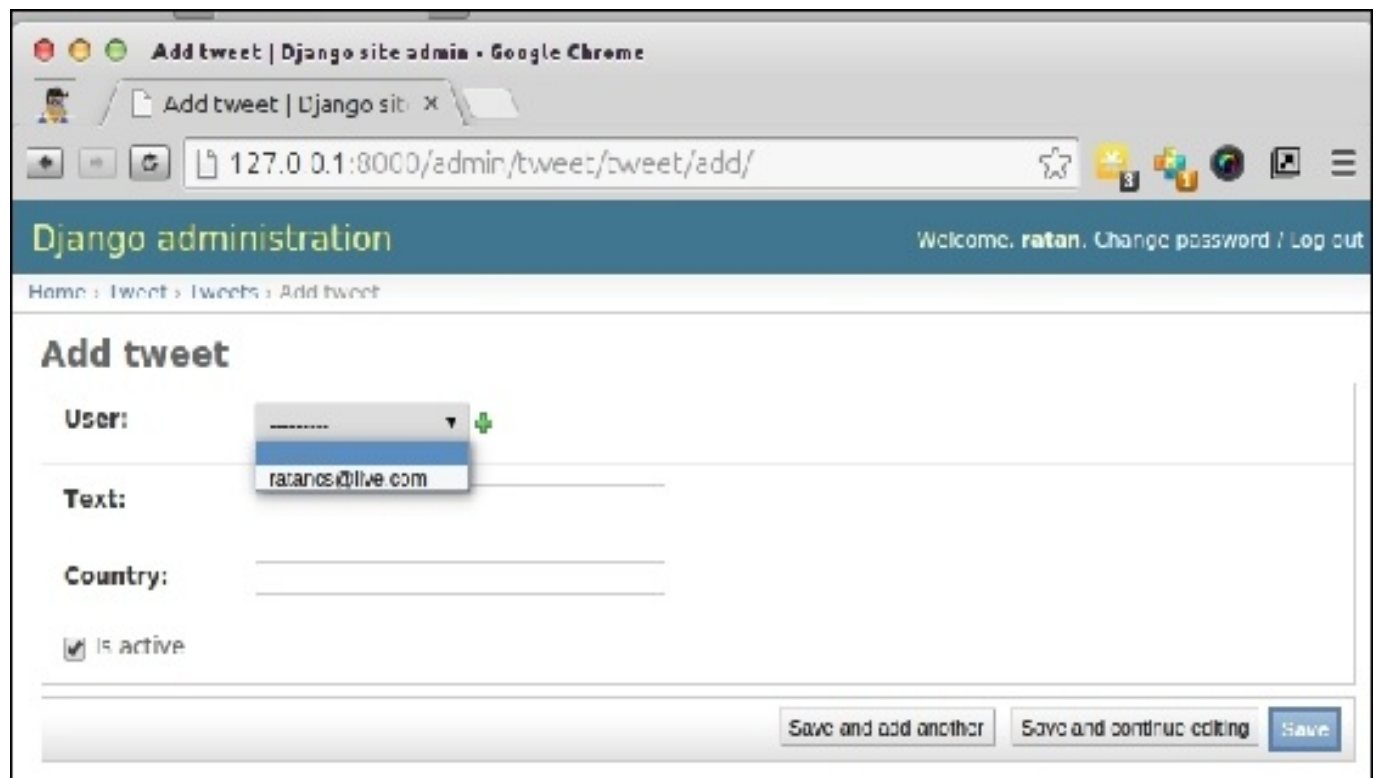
Add tweet | Django site admin - Google Chrome

Add tweet | Django site ×

127.0.0.1:8000/admin/tweet/tweet/add/

Django administration

Welcome, ratan. Change password / Log out

Home › Tweet › Tweets › Add tweet

Add tweet

User: --------- 

ratancs@live.com

Text:

Country:

Is active

Save and add another

Save and continue editing

Save